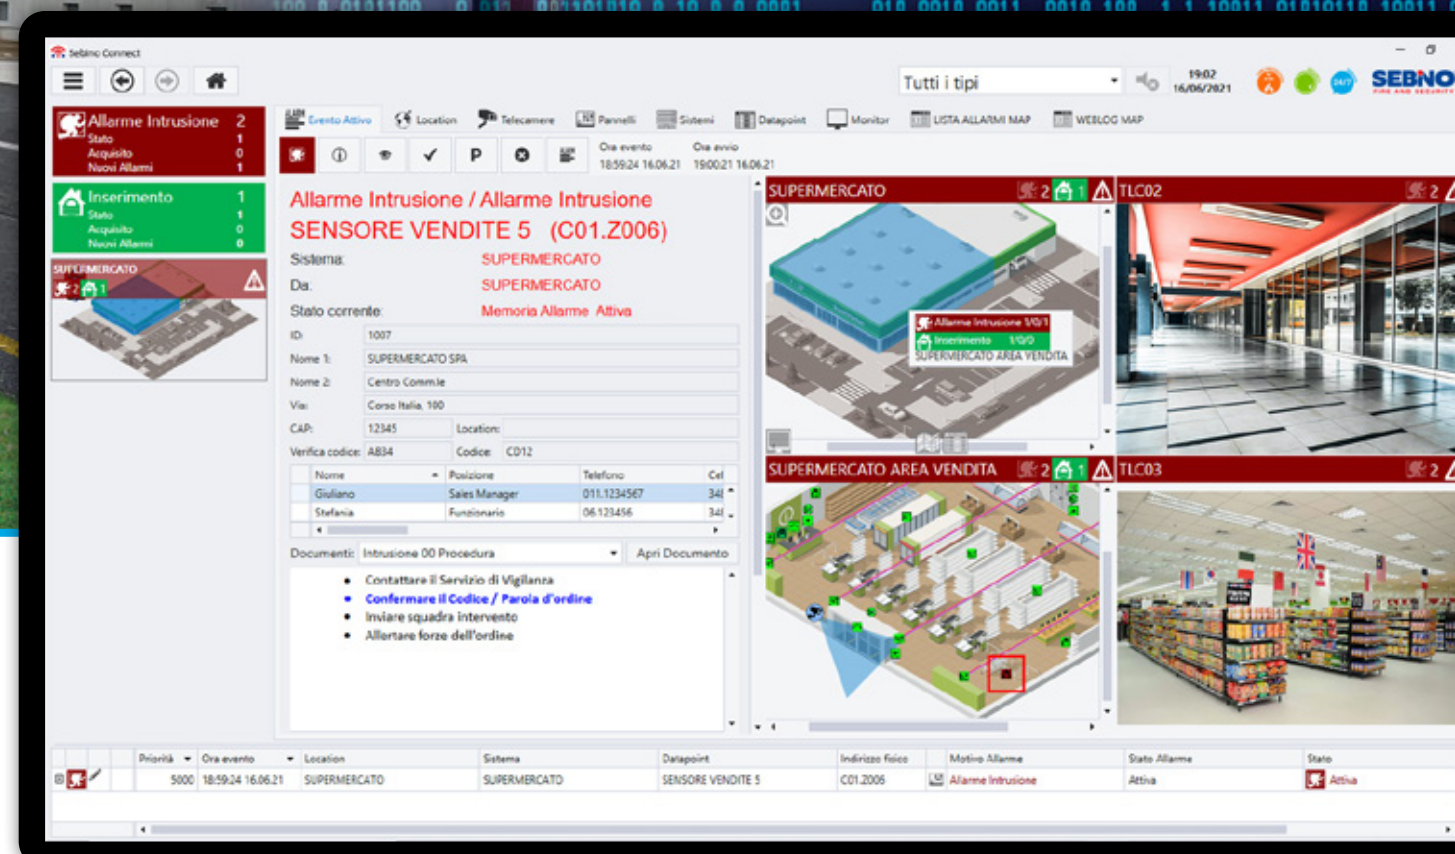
Sebino Connect

Tutti i tipi

19:02
16/06/2021

SEBINO

Allarme Intrusione 2
Stato 1
Acquisito 0
Nuovi Allarmi 1

Inserimento 1
Stato 1
Acquisito 0
Nuovi Allarmi 0

SUPERMERCATO
2 1

Evento Attivo | Location | Telecamere | Pannelli | Sistemi | Datapoint | Monitor | LISTA ALLARMI MAP | WEBLOG MAP

P

Ora evento
18:59:24 16.06.21

Ora avvio
19:00:21 16.06.21

Allarme Intrusione / Allarme Intrusione
SENSORE VENDITE 5 (C01.Z006)

Sistema: SUPERMERCATO
Da: SUPERMERCATO
Stato corrente: Memoria Allarme Attiva

ID: 1007
Nome 1: SUPERMERCATO SPA
Nome 2: Centro Comm.le
Via: Corso Italia, 100
CAP: 12345 Location:
Verifica codice: AB34 Codice: CD12

| Nome | Posizione | Telefono | Cel |
|---|---|---|---|
| Giuliano | Sales Manager | 011.1234567 | 34 |
| Stefania | Funzionario | 06.123456 | 34 |

Documenti: Intrusione 00 Procedura Apri Documento

• Contattare il Servizio di Vigilanza
• Confermare il Codice / Parola d'ordine
• Inviare squadra intervento
• Allertare forze dell'ordine

SUPERMERCATO 2 1
Allarme Intrusione 1/0/1
Inserimento 1/0/0
SUPERMERCATO AREA VENDITA

TLC02 2

SUPERMERCATO AREA VENDITA 2 1

TLC03 2

| | Priorità | Ora evento | Location | Sistema | Datapoint | Indirizzo fisico | Motivo Allarme | Stato Allarme | Stato |
|---|---|---|---|---|---|---|---|---|---|
| | 5000 | 18:59:24 16.06.21 | SUPERMERCATO | SUPERMERCATO | SENSORE VENDITE 5 | C01.Z006 | Allarme Intrusione | Attiva | Attiva |